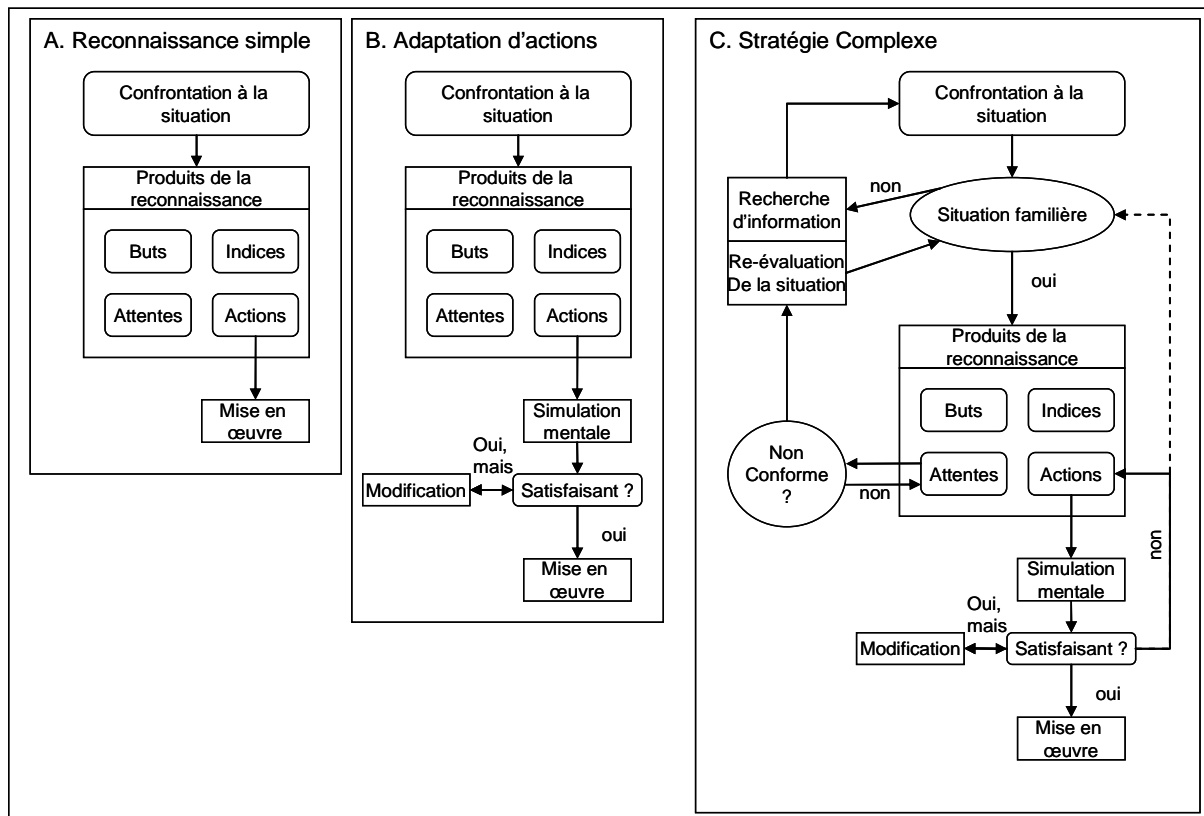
A. Reconnaissance simple

Confrontation à la situation

Produits de la reconnaissance

Buts

Indices

Attentes

Actions

Mise en œuvre

B. Adaptation d'actions

Confrontation à la situation

Produits de la reconnaissance

Buts

Indices

Attentes

Actions

Simulation mentale

Oui, mais

Modification

Satisfaisant ?

oui

Mise en œuvre

C. Stratégie Complexe

Confrontation à la situation

non

Recherche d'information

Situation familière

Re-évaluation De la situation

oui

Produits de la reconnaissance

Buts

Indices

Non Conforme ?

Attentes

Actions

non

non

Simulation mentale

Oui, mais

Modification

Satisfaisant ?

oui

Mise en œuvre